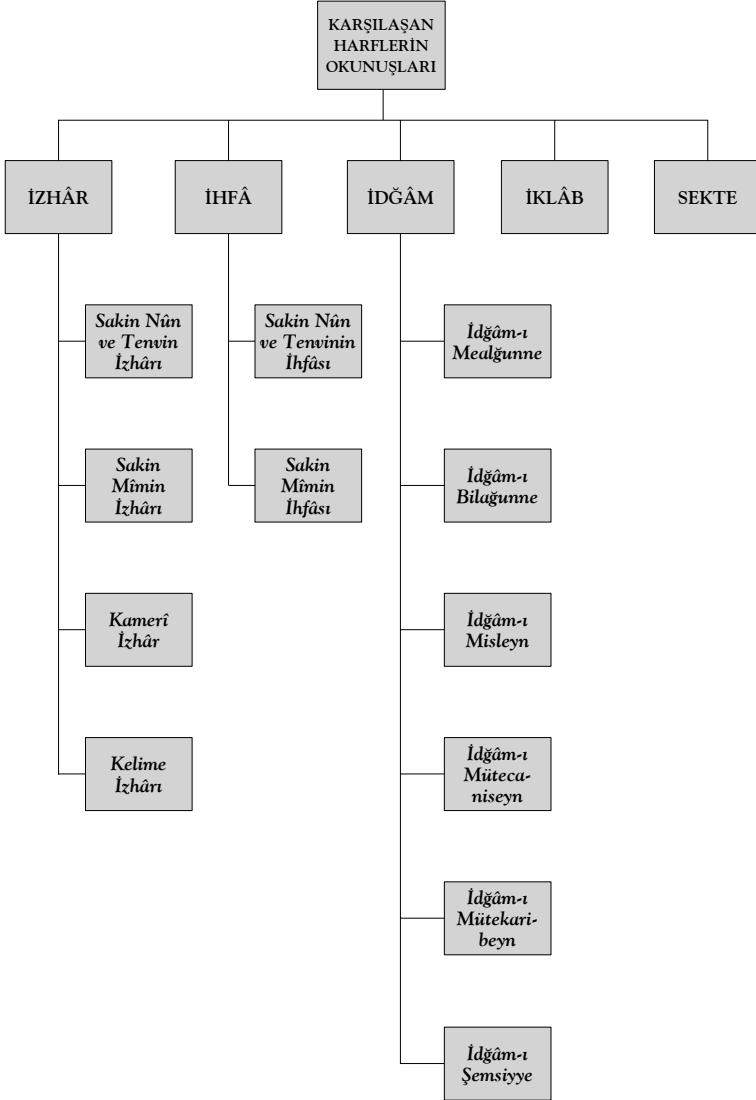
KARŞILAŞAN HARFLERİN OKUNUŞLARI

İZHÂR

İHFÂ

İDĞÂM

İKLÂB

SEKTE

Sakin Nûn ve Tenvin İzhârı

Sakin Mîmin İzhârı

Kamerî İzhâr

Kelime İzhârı

Sakin Nûn ve Tenvinin İhfâsı

Sakin Mîmin İhfâsı

İdğâm-ı Mealğunne

İdğâm-ı Bilağunne

İdğâm-ı Misleyn

İdğâm-ı Mütecaniseyn

İdğâm-ı Mütekaribeyn

İdğâm-ı Şemsiyye